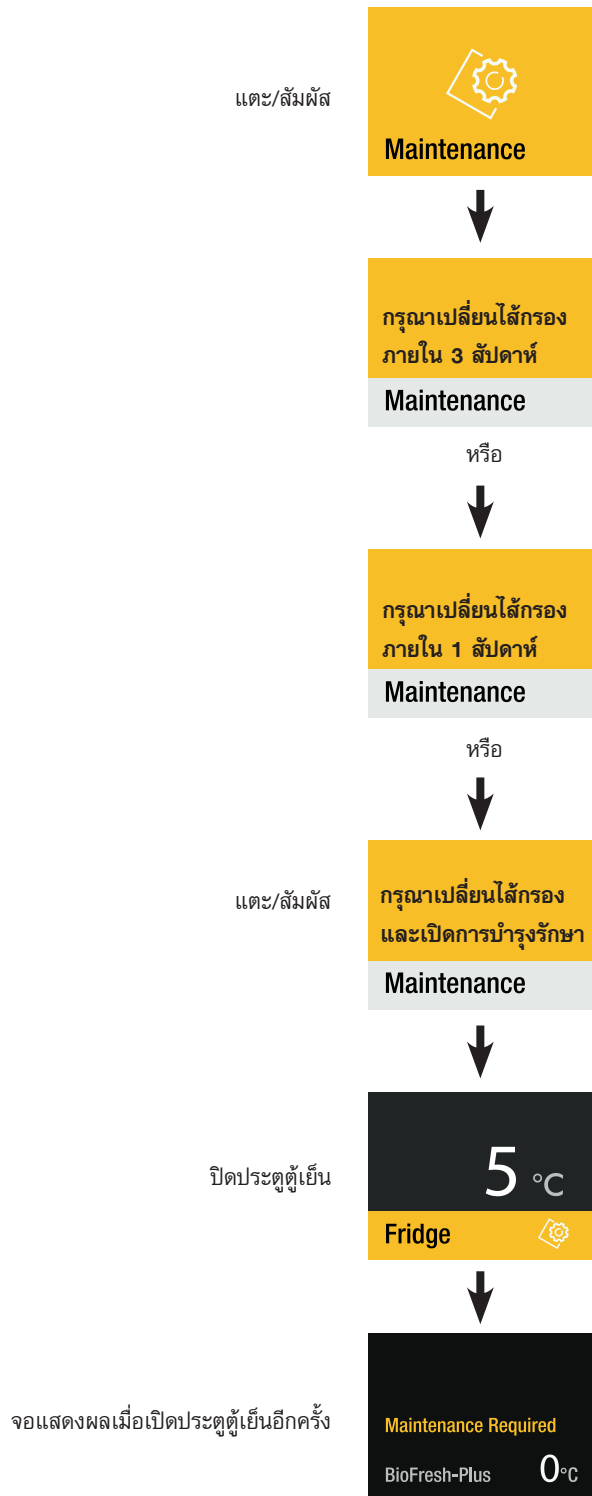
แตะ/สัมผัส

Maintenance

กรุณาเปลี่ยนไส้กรอง ภายใน 3 สัปดาห์

Maintenance

หรือ

กรุณาเปลี่ยนไส้กรอง ภายใน 1 สัปดาห์

Maintenance

หรือ

แตะ/สัมผัส

กรุณาเปลี่ยนไส้กรอง และเปิดการบำรุงรักษา

Maintenance

ปิดประตูตู้เย็น

5 °C

Fridge

จอแสดงผลเมื่อเปิดประตูตู้เย็นอีกครั้ง

Maintenance Required

BioFresh-Plus 0°C